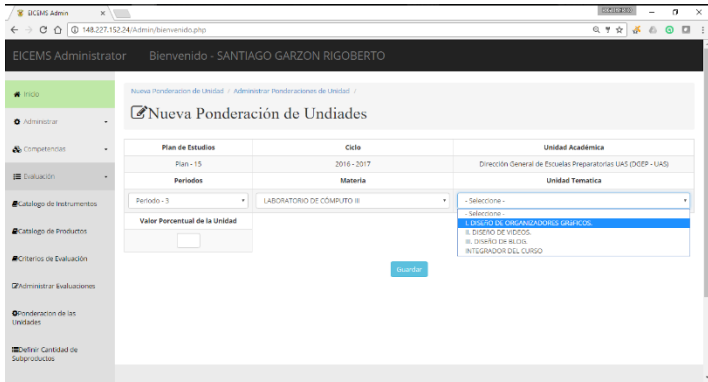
EICEMS Admin

148.227.152.24/Admin/bienvenido.php

EICEMS Administrator   Bienvenido - SANTIAGO GARZON RIGOBERTO

Inicio

Administrar

Competencias

Evaluación

Catalogo de Instrumentos

Catalogo de Productos

Criterios de Evaluación

Administrar Evaluaciones

Ponderacion de las Unidades

Definir Cantidad de Subproductos

Nueva Ponderacion de Unidad / Administrar Ponderaciones de Unidad /

Nueva Ponderación de Undiades

| Plan de Estudios | Ciclo | Unidad Académica |
|---|---|---|
| Plan - 15 | 2016 - 2017 | Dirección General de Escuelas Preparatorias UAS (DGEP - UAS) |
| Periodos | Materia | Unidad Tematica |
| Periodo - 3 | LABORATORIO DE CÓMPUTO III | - Seleccione - |

- Seleccione -
I. DISEÑO DE ORGANIZADORES GRAFICOS.
II. DISEÑO DE VIDEOS.
III. DISEÑO DE BLOG.
INTEGRADOR DEL CURSO

Valor Porcentual de la Unidad

Guardar